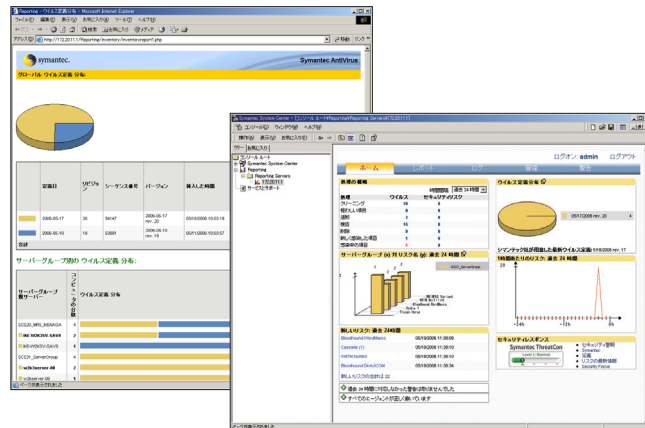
Reporting - ウイルス定義 分布 - Microsoft Internet Explorer

ファイル(F) 編集(E) 表示(V) お気に入り(A) ツール(T) ヘルプ(H)

アドレス(D) http://172.20.11.1/Reporting/inventory/inventoryreport.php

symantec. Symantec AntiVirus

グローバル ウイルス定義 分布

| | 定義日 | リビジョン | シーケンス番号 | バージョン | 購入した時期 |
|---|---|---|---|---|---|
| | 2006-05-17 | 30 | 54147 | 2006-05-17 rev. 20 | 05/18/2006 10:03:18 |
| | 2006-05-10 | 18 | 53891 | 2006-05-10 rev. 18 | 05/11/2006 10:03:57 |
| 合計 | | | | | |

サーバーグループ別の ウイルス定義 分布:

| サーバーグループ 親サーバー | コンピュータの台数 | ウイルス定義 分布 |
|---|---|---|
| SCS20_MRS_IKENAGA | 4 | |
| W2K3V-SAV8 | 5 | |
| W2K3V-SAV8 | 1 | |
| SCS20_ServerGroup | 1 | |
| w2k3server-40 | 2 | |
| w2k3server-40 | 1 | |

ページが表示されました

Symantec System Center - [コンソール ルート¥Reporting¥Reporting Servers¥172.20.11.1]

コンソール(C) ウィンドウ(W) ヘルプ(H)

操作(A) 表示(V) お気に入り(O)

ツリー お気に入り

コンソール ルート
Symantec System Center
Reporting
Reporting Servers
172.20.11.1
サービスとサポート

ホーム レポート ログ 管理 警告

ログオン: admin ログアウト

脅威の概略

時間範囲: 過去 24 時間

| | ウイルス | セキュリティリスク |
|---|---|---|
| クリーニング | 16 | 0 |
| 疑わしい項目 | 0 | 0 |
| 遮断 | 0 | 0 |
| 検疫 | 15 | 0 |
| 削除 | 0 | 0 |
| 新しい感染した項目 | 1 | 0 |
| 感染中の項目 | 1 | 0 |

サーバーグループ (x) 別リスク数 (y): 過去 24 時間

SCS20_ServerGroup

新しいリスク: 過去 24 時間

| Bloodhound.W32.6Macro | 05/18/2006 11:30:09 |
|---|---|
| Cascade (1) | 05/18/2006 11:30:29 |
| W97M.Isolated | 05/18/2006 11:30:51 |
| Bloodhound.W32.EP | 05/18/2006 11:36:34 |

新しいリスクの合計は 12

過去 24 時間以内にはなかった警告が発せられました
すべてのエージェントが正しく動いています

ウイルス定義 分布

05/17/2006 rev. 20 4

シマンテック社が配布した最新ウイルス定義: 5/18/2006 rev. 17

1時間あたりのリスク: 過去 24 時間

-24h -16h -8h 0h

セキュリティレスポンス

Symantec ThreatCon

Level 1: Normal

セキュリティ警報
Symantec
定義
リスクの最新情報
Security Focus